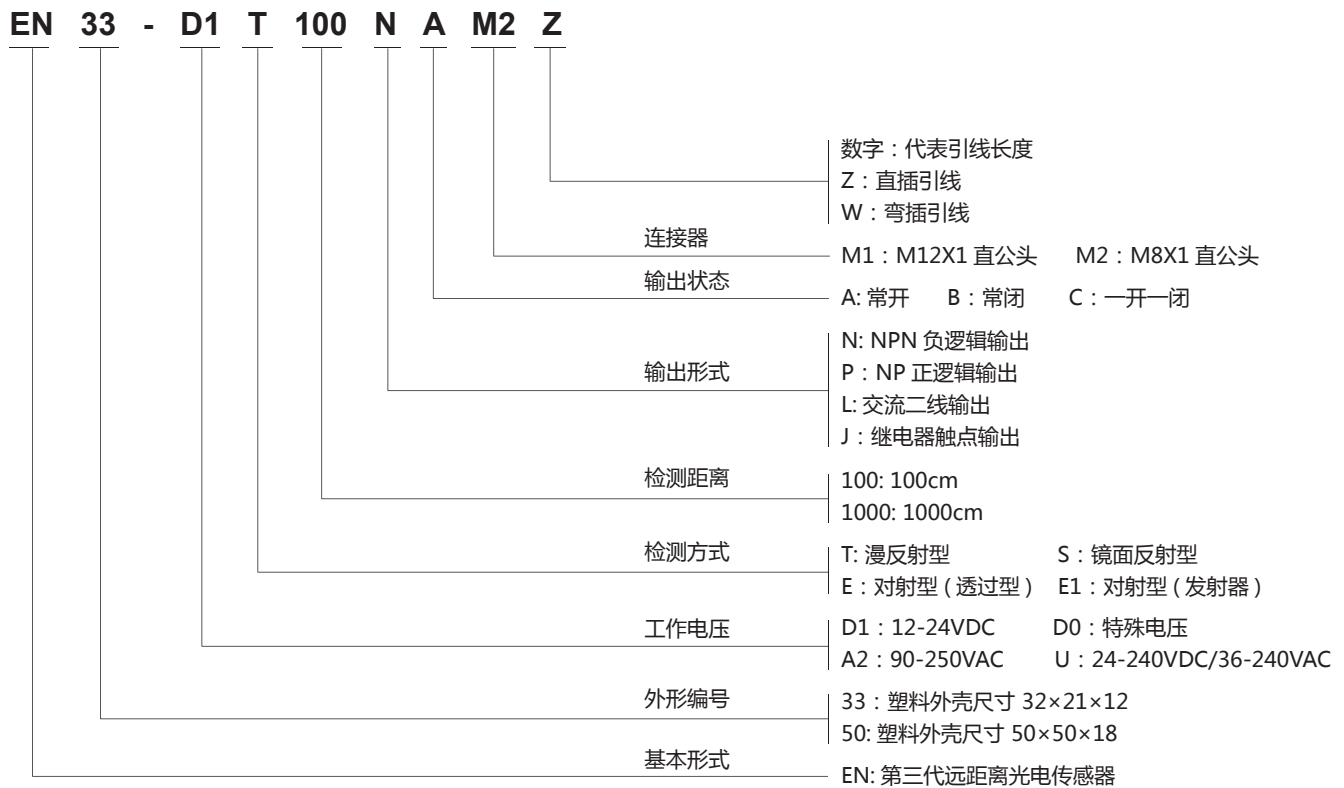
EN 33 - D1 T 100 N A M2 Z

数字：代表引线长度
Z：直插引线
W：弯插引线

连接器
M1：M12X1 直公头 M2：M8X1 直公头

输出状态
A: 常开 B：常闭 C：一开一闭

输出形式
N: NPN 负逻辑输出
P：NP 正逻辑输出
L: 交流二线输出
J：继电器触点输出

检测距离
100: 100cm
1000: 1000cm

检测方式
T: 漫反射型 S：镜面反射型
E：对射型（透过型） E1：对射型（发射器）

工作电压
D1：12-24VDC D0：特殊电压
A2：90-250VAC U：24-240VDC/36-240VAC

外形编号
33：塑料外壳尺寸 32×21×12
50: 塑料外壳尺寸 50×50×18

基本形式
EN: 第三代远距离光电传感器